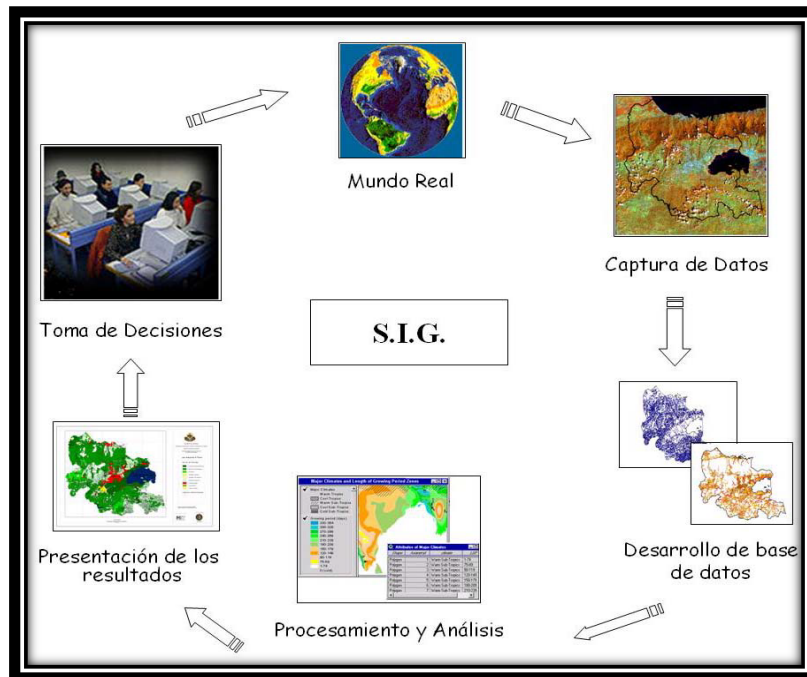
Mundo Real

Captura de Datos

S.I.G.

Toma de Decisiones

Desarrollo de base de datos

Procesamiento y Análisis

Presentación de los resultados

Major Climates and Length of Growing Period Zones

Attributes of Major Climates